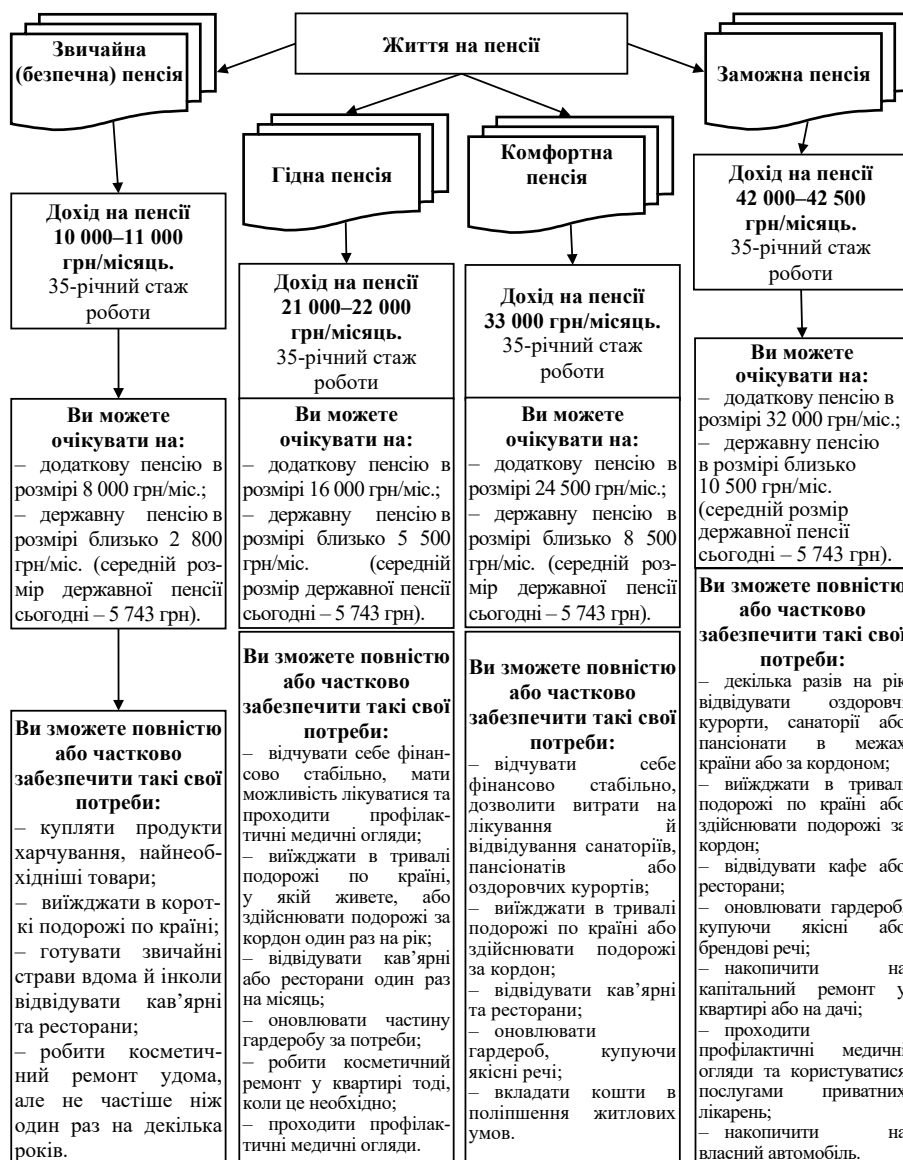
Життя на пенсії

Звичайна (безпечна) пенсія

Дохід на пенсії 10 000–11 000 грн/місяць.
35-річний стаж роботи

Ви можете очікувати на:
– додаткову пенсію в розмірі 8 000 грн/міс.;
– державну пенсію в розмірі близько 2 800 грн/міс. (середній розмір державної пенсії сьогодні – 5 743 грн).

Ви зможете повністю або частково забезпечити такі свої потреби:
– купляти продукти харчування, найнеобхідніші товари;
– виїжджати в короткі подорожі по країні;
– готувати звичайні страви вдома й інколи відвідувати кав'ярні та ресторани;
– робити косметичний ремонт удома, але не частіше ніж один раз на декілька років.

Гідна пенсія

Дохід на пенсії 21 000–22 000 грн/місяць.
35-річний стаж роботи

Ви можете очікувати на:
– додаткову пенсію в розмірі 16 000 грн/міс.;
– державну пенсію в розмірі близько 5 500 грн/міс. (середній розмір державної пенсії сьогодні – 5 743 грн).

Ви зможете повністю або частково забезпечити такі свої потреби:
– відчувати себе фінансово стабільно, мати можливість лікуватися та проходити профілактичні медичні огляди;
– виїжджати в тривалі подорожі по країні, у якій живете, або здійснювати подорожі за кордон один раз на рік;
– відвідувати кав'ярні або ресторани один раз на місяць;
– оновлювати частину гардеробу за потреби;
– робити косметичний ремонт у квартирі тоді, коли це необхідно;
– проходити профілактичні медичні огляди.

Комфортна пенсія

Дохід на пенсії 33 000 грн/місяць.
35-річний стаж роботи

Ви можете очікувати на:
– додаткову пенсію в розмірі 24 500 грн/міс.;
– державну пенсію в розмірі близько 8 500 грн/міс. (середній розмір державної пенсії сьогодні – 5 743 грн).

Ви зможете повністю або частково забезпечити такі свої потреби:
– відчувати себе фінансово стабільно, дозволити витрати на лікування й відвідування санаторіїв, пансіонатів або оздоровчих курортів;
– виїжджати в тривалі подорожі по країні або здійснювати подорожі за кордон;
– відвідувати кав'ярні та ресторани;
– оновлювати гардероб, купуючи якісні речі;
– вкладати кошти в поліпшення житлових умов.

Заможна пенсія

Дохід на пенсії 42 000–42 500 грн/місяць.
35-річний стаж роботи

Ви можете очікувати на:
– додаткову пенсію в розмірі 32 000 грн/міс.;
– державну пенсію в розмірі близько 10 500 грн/міс. (середній розмір державної пенсії сьогодні – 5 743 грн).

Ви зможете повністю або частково забезпечити такі свої потреби:
– декілька разів на рік відвідувати оздоровчі курорти, санаторії або пансіонати в межах країни або за кордоном;
– виїжджати в тривалі подорожі по країні або здійснювати подорожі за кордон;
– відвідувати кафе або ресторани;
– оновлювати гардероб, купуючи якісні або брендові речі;
– накопичити на капітальний ремонт у квартирі або на дачі;
– проходити профілактичні медичні огляди та користуватися послугами приватних лікарень;
– накопичити на власний автомобіль.